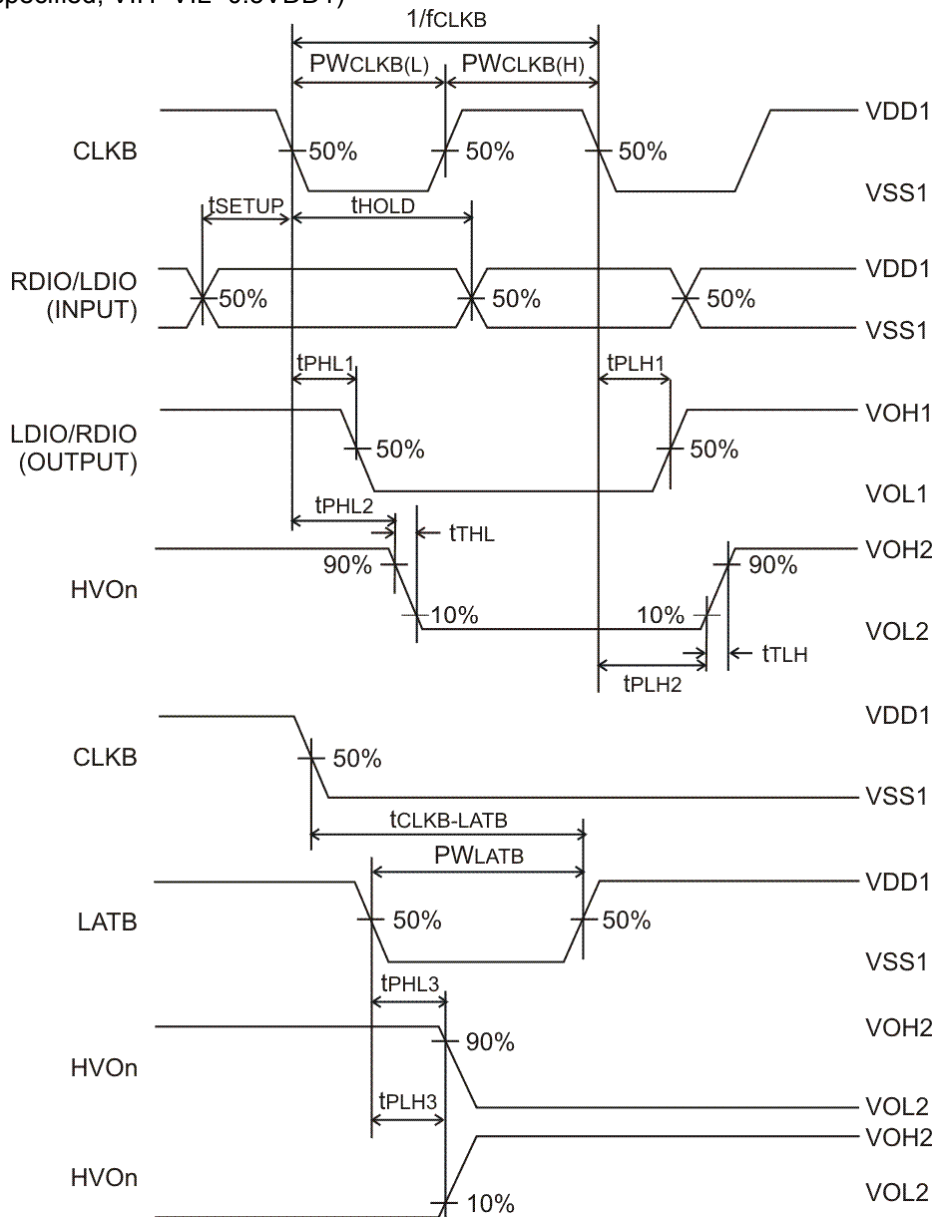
specified, VIH=VIL=0.5VDD1)

1/fCLKB

PWCLKB(L)

PWCLKB(H)

CLKB

50%

50%

50%

VDD1

VSS1

tSETUP

tHOLD

RDIO/LDIO (INPUT)

50%

50%

50%

VDD1

VSS1

tPHL1

tPLH1

LDIO/RDIO (OUTPUT)

50%

50%

VOH1

VOL1

tPHL2

← tTHL

HVOn

90%

10%

10%

90%

VOH2

VOL2

← tTLH

tPLH2

CLKB

50%

VDD1

VSS1

tCLKB-LATB

PWLATB

LATB

50%

50%

VDD1

VSS1

tPHL3

HVOn

90%

VOH2

VOL2

tPLH3

HVOn

10%

VOH2

VOL2